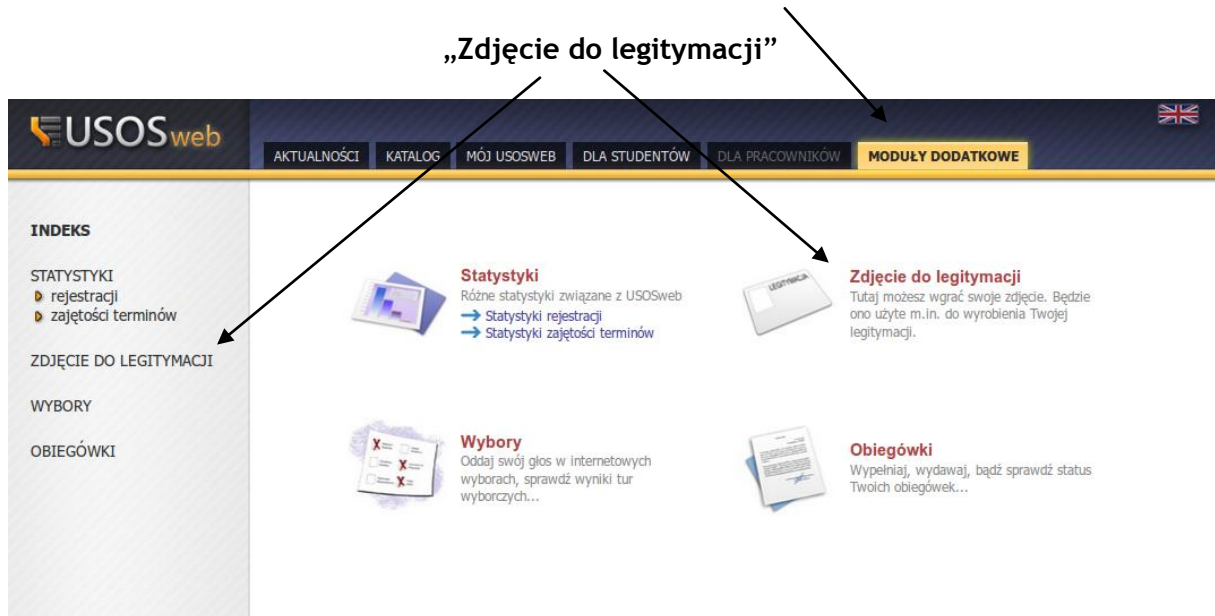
„Zdjęcie do legitymacji”

USOSweb

AKTUALNOŚCI KATALOG MÓJ USOSWEB DLA STUDENTÓW DLA PRACOWNIKÓW MODUŁY DODATKOWE

INDEKS

STATYSTYKI
rejestracji
zajętości terminów

ZDJĘCIE DO LEGITYMACJI

WYBORY

OBIEGÓWKI

Statystyki
Różne statystyki związane z USOSweb
→ Statystyki rejestracji
→ Statystyki zajętości terminów

LEGITYMACJA

Zdjęcie do legitymacji
Tutaj możesz wgrać swoje zdjęcie. Będzie ono użyte m.in. do wyrobienia Twojej legitymacji.

Wybory
Oddaj swój głos w internetowych wyborach, sprawdź wyniki tur wyborczych...

Obiegówki
Wypełniaj, wydawaj, bądź sprawdź status Twoich obiegówek...